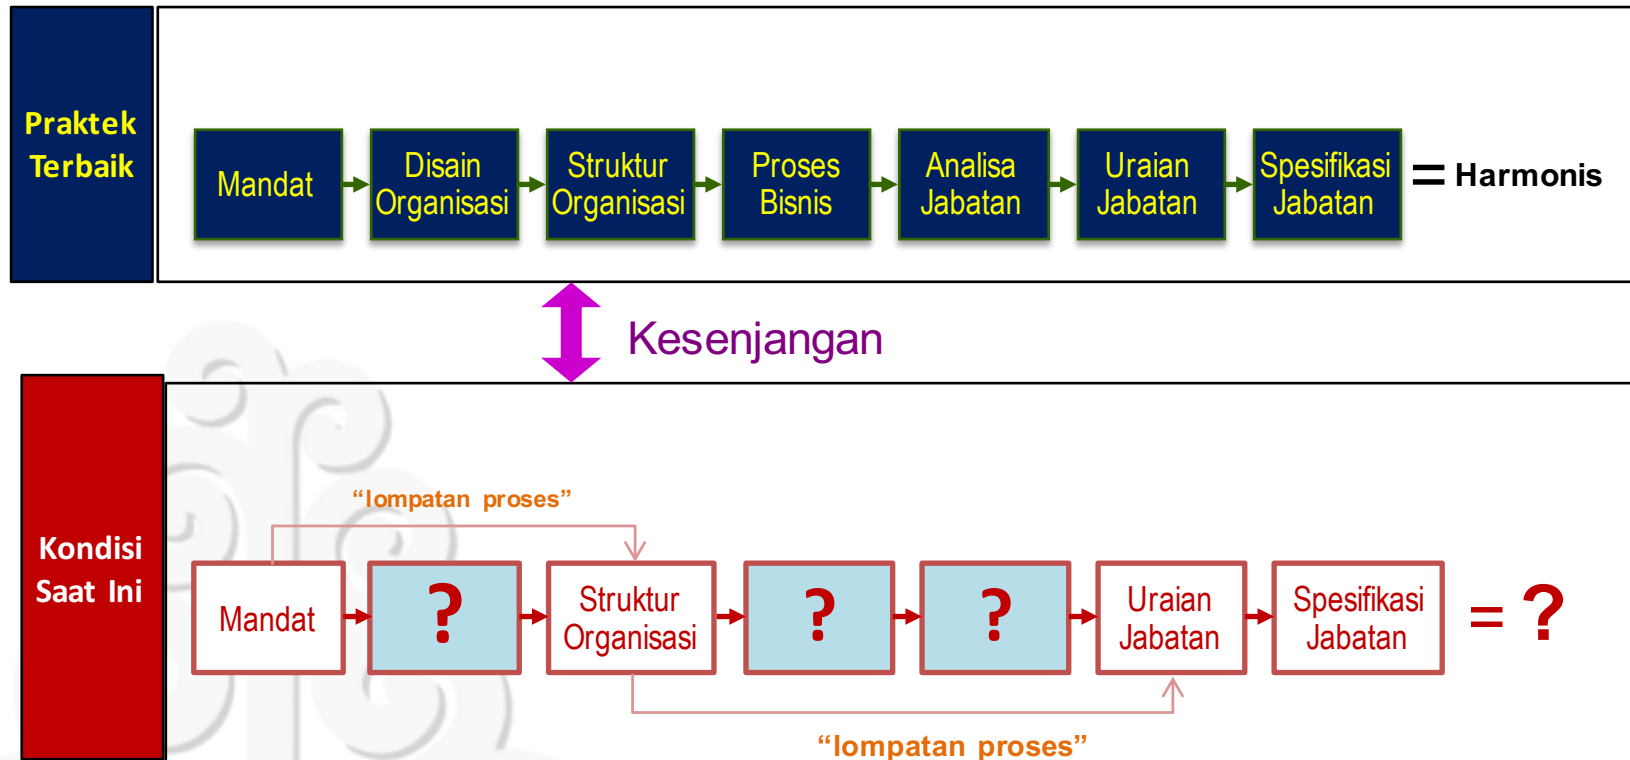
Praktek Terbaik

Mandat

Disain Organisasi

Struktur Organisasi

Proses Bisnis

Analisa Jabatan

Uraian Jabatan

Spesifikasi Jabatan

= Harmonis

Kesenjangan

Kondisi Saat Ini

“lompatan proses”

Mandat

?

Struktur Organisasi

?

?

Uraian Jabatan

Spesifikasi Jabatan

= ?

“lompatan proses”